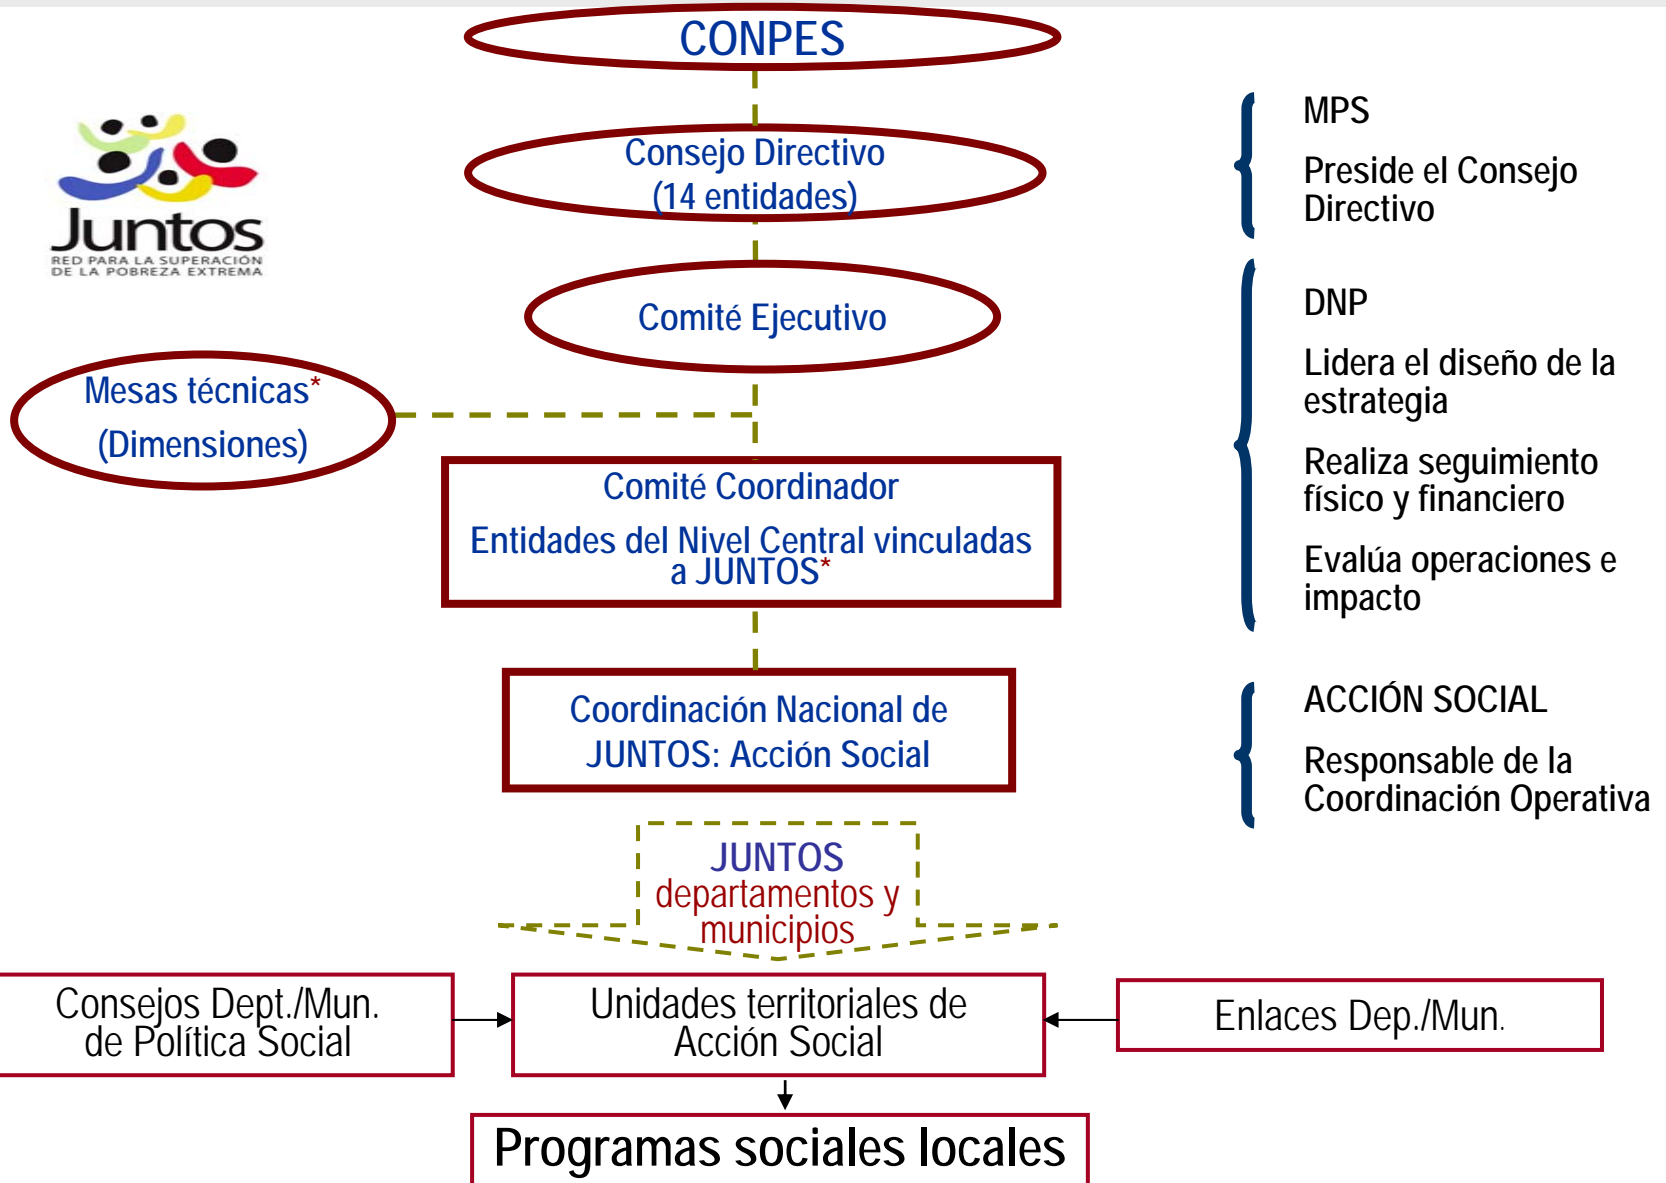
CONPES

Juntos
RED PARA LA SUPERACIÓN DE LA POBREZA EXTREMA

Consejo Directivo
(14 entidades)

Comité Ejecutivo

Mesas técnicas*
(Dimensiones)

Comité Coordinador
Entidades del Nivel Central vinculadas a JUNTOS*

Coordinación Nacional de JUNTOS: Acción Social

JUNTOS
departamentos y municipios

Consejos Dept./Mun. de Política Social

Unidades territoriales de Acción Social

Enlaces Dep./Mun.

Programas sociales locales

MPS

Preside el Consejo Directivo

DNP

Lidera el diseño de la estrategia

Realiza seguimiento físico y financiero

Evalúa operaciones e impacto

ACCIÓN SOCIAL

Responsable de la Coordinación Operativa